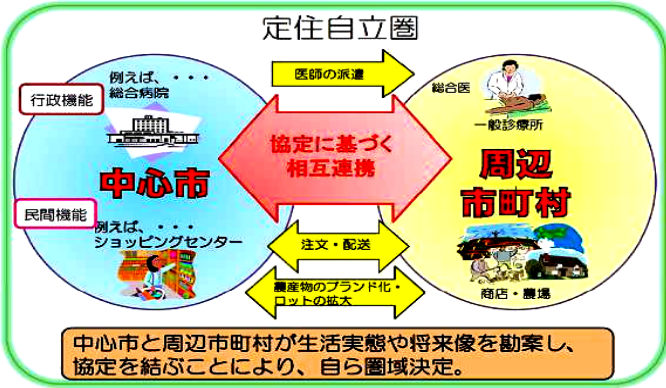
定住自立圏

行政機能

例えば、・・・
総合病院

中心市

民間機能

例えば、・・・
ショッピングセンター

医師の派遣

協定に基づく
相互連携

注文・配送

農産物のブランド化・ロットの拡大

総合医

一般診療所

周辺
市町村

商店・農場

中心市と周辺市町村が生活実態や将来像を勘案し、協定を結ぶことにより、自ら圏域決定。